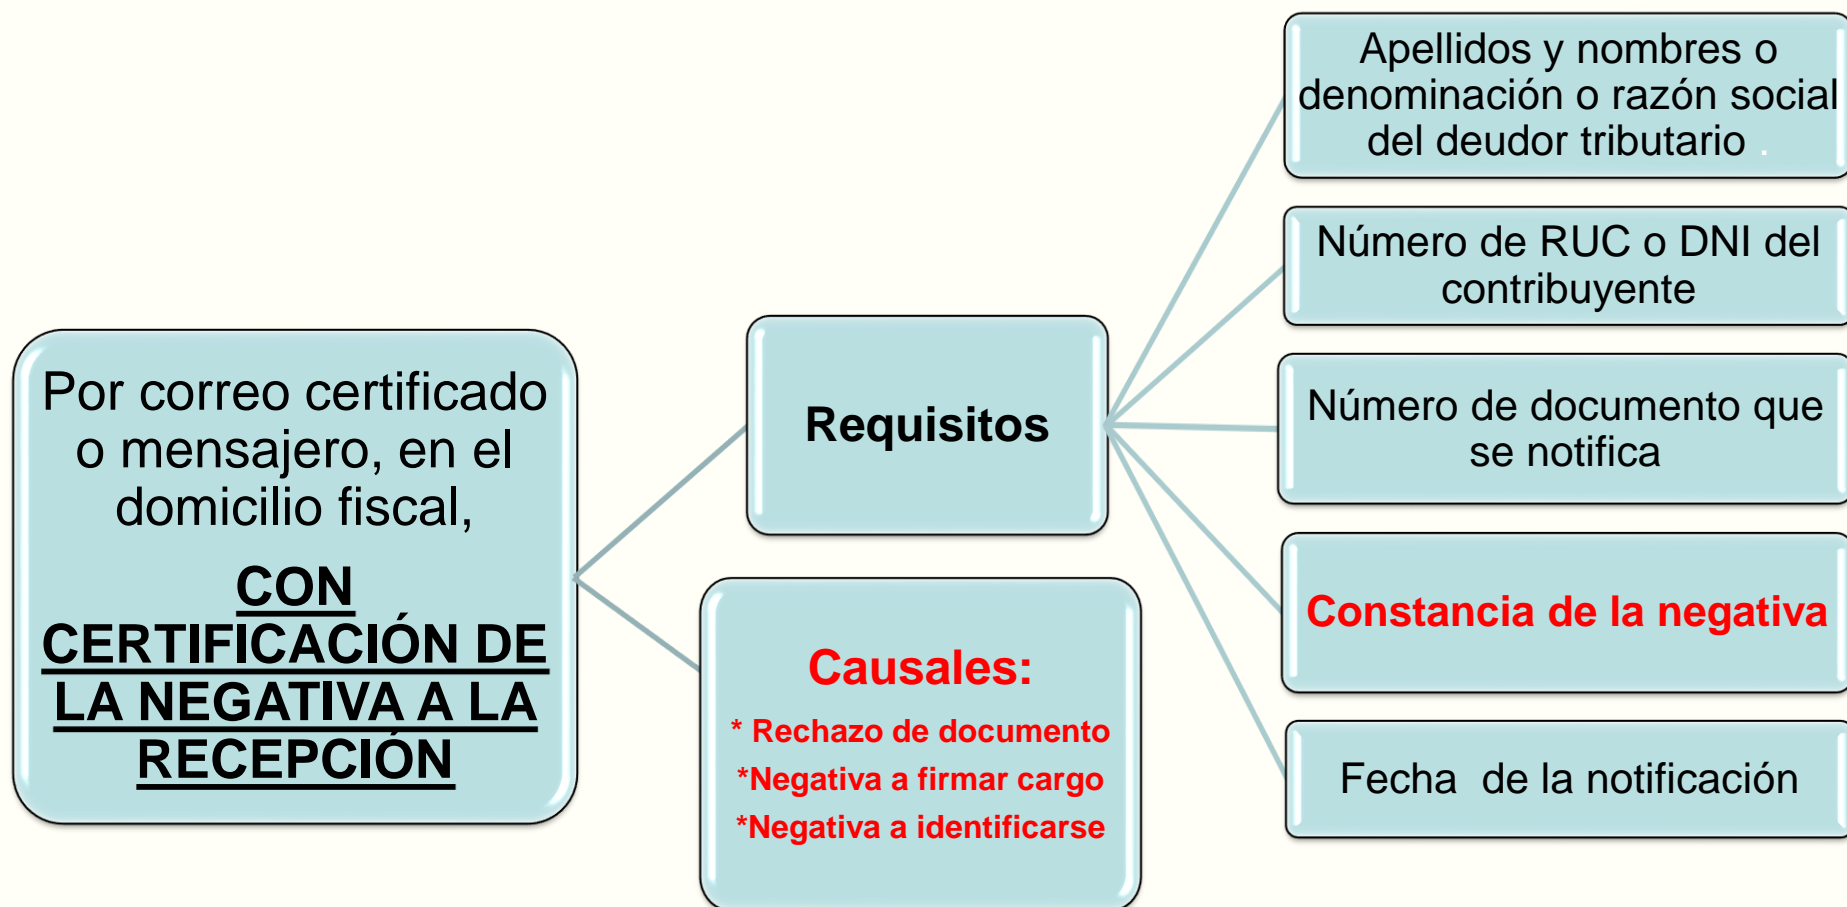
Por correo certificado o mensajero, en el domicilio fiscal,

CON CERTIFICACIÓN DE LA NEGATIVA A LA RECEPCIÓN

Requisitos

Causales:

* Rechazo de documento

*Negativa a firmar cargo

*Negativa a identificarse

Apellidos y nombres o denominación o razón social del deudor tributario .

Número de RUC o DNI del contribuyente

Número de documento que se notifica

Constancia de la negativa

Fecha de la notificación